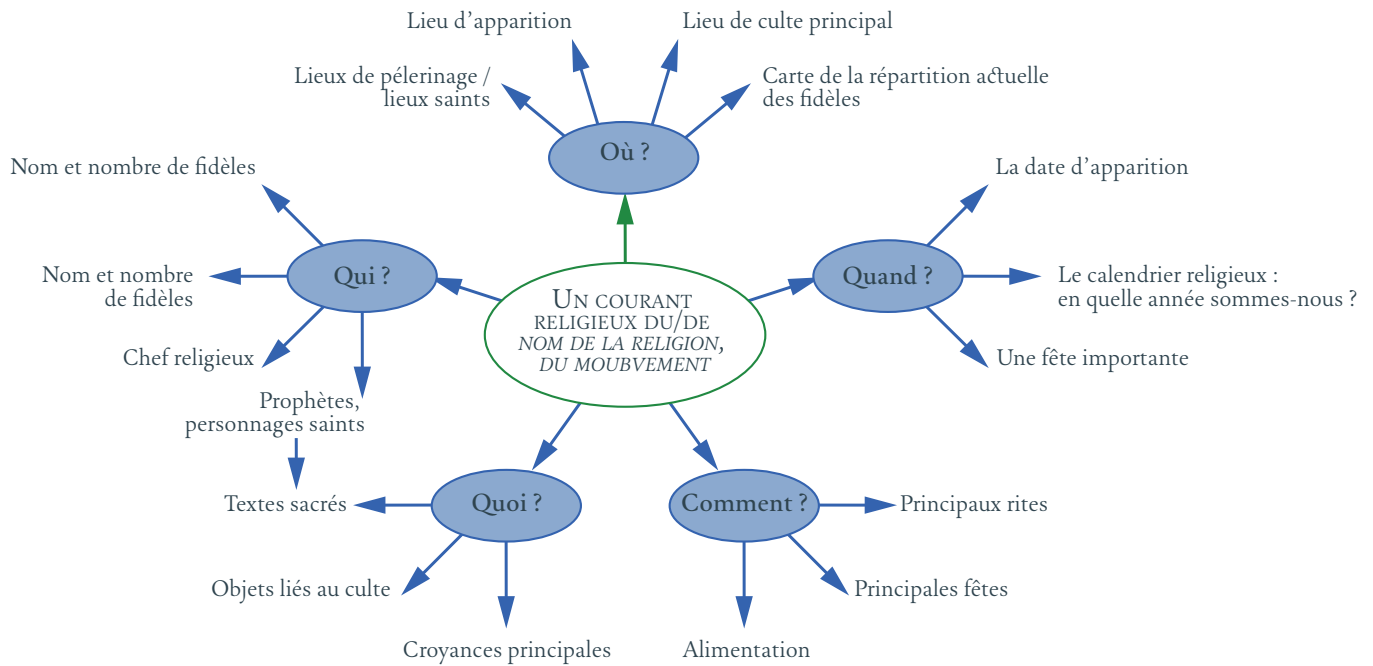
Lieu d'apparition

Lieu de culte principal

Lieux de pélerinage / lieux saints

Carte de la répartition actuelle des fidèles

Où ?

Nom et nombre de fidèles

La date d'apparition

Qui ?

Quand ?

Nom et nombre de fidèles

UN COURANT RELIGIEUX DU/DE *NOM DE LA RELIGION, DU MOUBVEMENT*

Le calendrier religieux : en quelle année sommes-nous ?

Chef religieux

Une fête importante

Prophètes, personnages saints

Textes sacrés

Quoi ?

Comment ?

Principaux rites

Objets liés au culte

Principales fêtes

Croyances principales

Alimentation